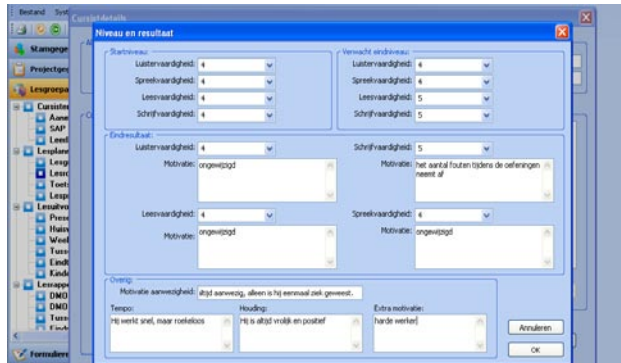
Bestand Syst
Cursistdetails
Stamgege
Projectge
Lesgroepe
Cursister
Aane
SAP
Leed
Lesplane
Lesg
Lesc
Toet
Lesp
Lenatvo
Pres
Huis
Wee
Tuss
Eind
Kind
Lesappe
DMO
DMO
Tuss
Eind
Formuliere

Niveau en resultaat

Startniveau
Luistervaardigheid: 4
Spreekvaardigheid: 4
Leesvaardigheid: 4
Schrijfvaardigheid: 4

Verwacht eindniveau
Luistervaardigheid: 4
Spreekvaardigheid: 4
Leesvaardigheid: 5
Schrijfvaardigheid: 5

Eindresultaat
Luistervaardigheid: 4
Motivatie: ongewijzigd
Schrijfvaardigheid: 5
Motivatie: het aantal fouten tijdens de oefeningen neemt af
Leesvaardigheid: 4
Motivatie: ongewijzigd
Spreekvaardigheid: 4
Motivatie: ongewijzigd

Overig
Motivatie aanwezigheid: altijd aanwezig, alleen is hij eenmaal ziek geweest.
Tempo:
Hij werkt snel, maar roekeloos
Houding:
Hij is altijd vrolijk en positief
Extra motivatie:
harde werker

Annuleren
OK